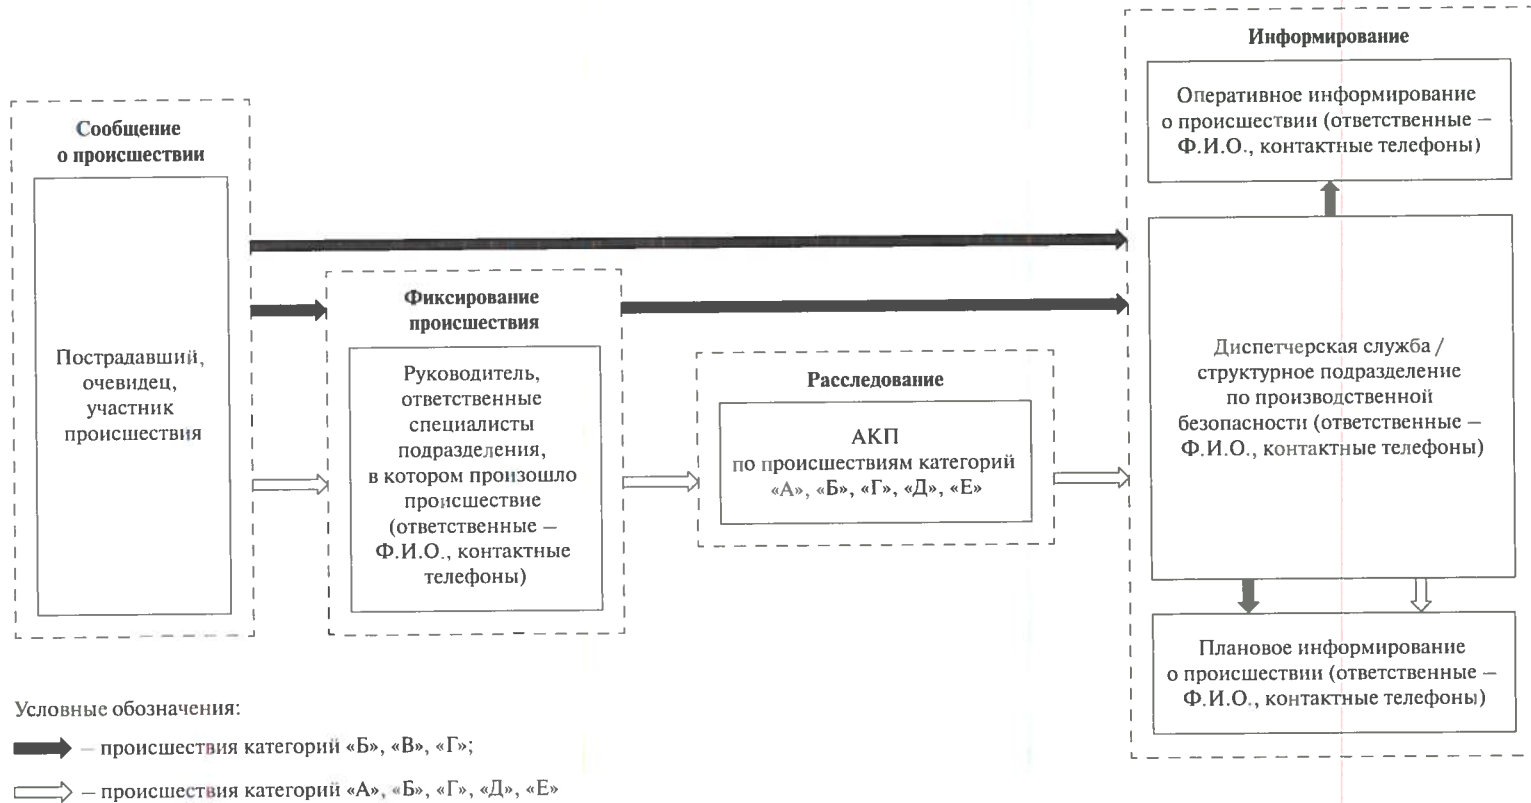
Информирование

Оперативное информирование о происшествии (ответственные – Ф.И.О., контактные телефоны)

Сообщение о происшествии

Пострадавший, очевидец, участник происшествия

Фиксирование происшествия

Руководитель, ответственные специалисты подразделения, в котором произошло происшествие (ответственные – Ф.И.О., контактные телефоны)

Расследование

АКП по происшествиям категорий «А», «Б», «Г», «Д», «Е»

Диспетчерская служба / структурное подразделение по производственной безопасности (ответственные – Ф.И.О., контактные телефоны)

Плановое информирование о происшествии (ответственные – Ф.И.О., контактные телефоны)

Условные обозначения:

– происшествия категорий «Б», «В», «Г»;

– происшествия категорий «А», «Б», «Г», «Д», «Е»